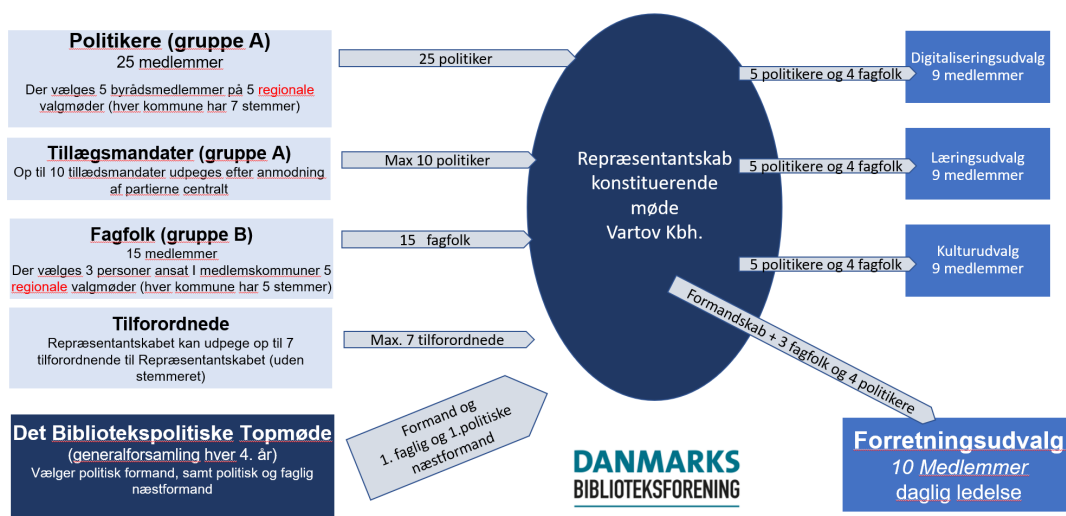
Politikere (gruppe A)
25 medlemmer
Der vælges 5 byrådsmedlemmer på 5 regionale valgmøder (hver kommune har 7 stemmer)

Tillægsmandater (gruppe A)
Op til 10 tillædsmandater udpeges efter anmodning af partierne centralt

Fagfolk (gruppe B)
15 medlemmer
Der vælges 3 personer ansat I medlemskommuner 5 regionale valgmøder (hver kommune har 5 stemmer)

Tilforordnede
Repræsentantskabet kan udpege op til 7 tilforordnende til Repræsentantskabet (uden stemmeret)

Det Bibliotekspolitiske Topmøde
(generalforsamling hver 4. år)
Vælger politisk formand, samt politisk og faglig næstformand

25 politiker

Max 10 politiker

15 fagfolk

Max. 7 tilforordnede

Formand og 1. faglig og 1.politiske næstformand

Repræsentantskab konstituerende møde Vartov Kbh.

5 politikere og 4 fagfolk

5 politikere og 4 fagfolk

5 politikere og 4 fagfolk

Formandskab + 3 fagfolk og 4 politikere

Digitaliseringsudvalg
9 medlemmer

Læringsudvalg
9 medlemmer

Kulturudvalg
9 medlemmer

Forretningsudvalg
10 Medlemmer
daglig ledelse

DANMARKS
BIBLIOTEKSFORENING